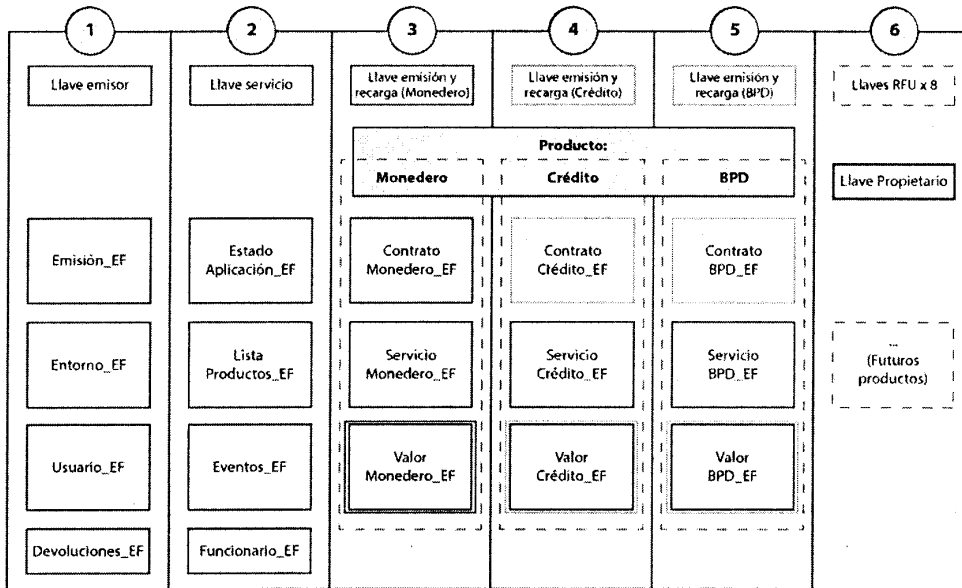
1

Llave emisor

Emisión_EF

Entorno_EF

Usuario_EF

Devoluciones_EF

2

Llave servicio

Estado Aplicación_EF

Lista Productos_EF

Eventos_EF

Funcionario_EF

3

Llave emisión y recarga (Monedero)

4

Llave emisión y recarga (Crédito)

5

Llave emisión y recarga (BPD)

6

Llaves RFU x 8

Producto:

| Monedero | Crédito | BPD |
|---|---|---|
| Contrato Monedero_EF | Contrato Crédito_EF | Contrato BPD_EF |
| Servicio Monedero_EF | Servicio Crédito_EF | Servicio BPD_EF |
| Valor Monedero_EF | Valor Crédito_EF | Valor BPD_EF |

Llave Propietario

...
(Futuros productos)